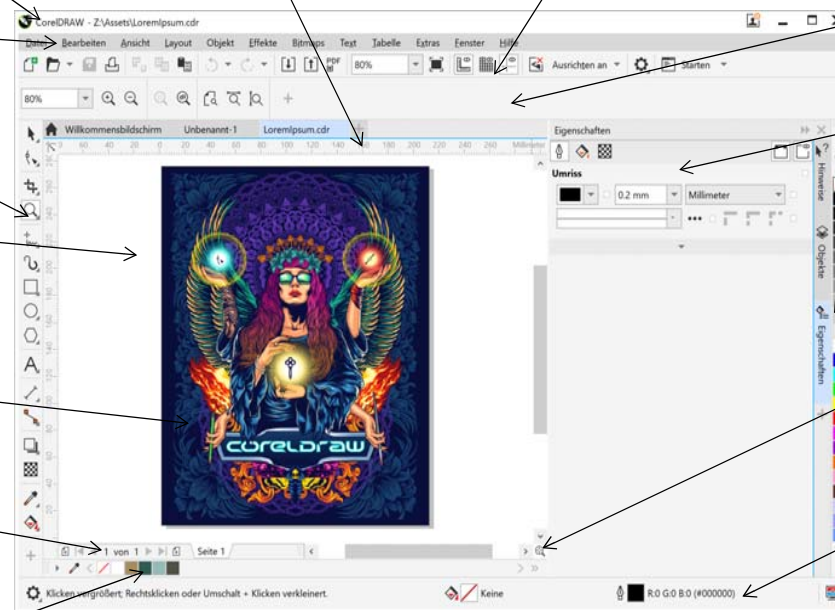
CorelDRAW - Z:\Assets\LoremIpsum.cdr

Datei Bearbeiten Ansicht Layout Objekt Effekte Bitmaps Text Tabelle Extras Fenster Hilfe

80%

Ausrichten an

Starten

80%

Willkommensbildschirm Unbenannt-1 LoremIpsum.cdr

Millimeter

Eigenschaften

Umriss

0.2 mm

Millimeter

Hinweise

Objekte

Eigenschaften

corelDRAW

1 von 1

Seite 1

Klicken vergrößert; Rechtsklicken oder Umschalt + Klicken verkleinert.

Keine

R:0 G:0 B:0 (#000000)